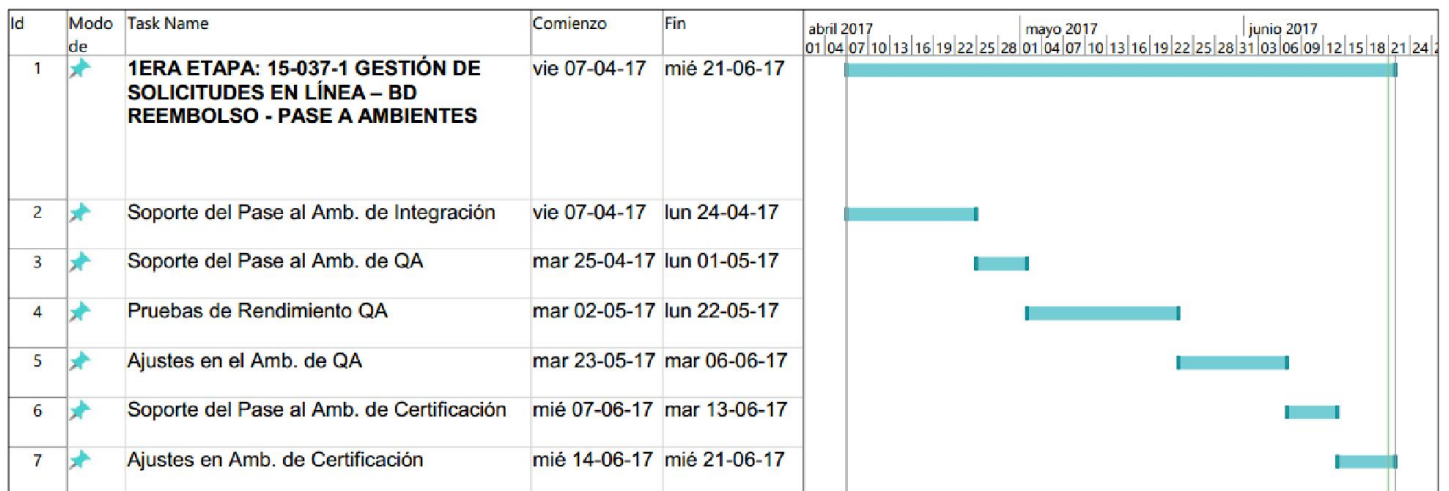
| Id | Modo de | Task Name | Comienzo | Fin |
|---|---|---|---|---|
| 1 | | 1ERA ETAPA: 15-037-1 GESTIÓN DE SOLICITUDES EN LÍNEA – BD REEMBOLSO - PASE A AMBIENTES | vie 07-04-17 | mié 21-06-17 |
| 2 | | Soporte del Pase al Amb. de Integración | vie 07-04-17 | lun 24-04-17 |
| 3 | | Soporte del Pase al Amb. de QA | mar 25-04-17 | lun 01-05-17 |
| 4 | | Pruebas de Rendimiento QA | mar 02-05-17 | lun 22-05-17 |
| 5 | | Ajustes en el Amb. de QA | mar 23-05-17 | mar 06-06-17 |
| 6 | | Soporte del Pase al Amb. de Certificación | mié 07-06-17 | mar 13-06-17 |
| 7 | | Ajustes en Amb. de Certificación | mié 14-06-17 | mié 21-06-17 |

abril 2017 mayo 2017 junio 2017
01 04 07 10 13 16 19 22 25 28 01 04 07 10 13 16 19 22 25 28 31 03 06 09 12 15 18 21 24 2